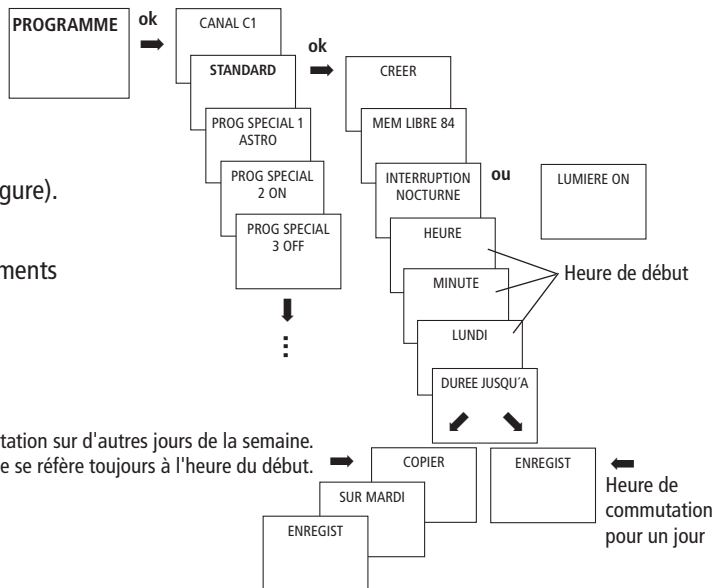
PROGRAMME

ok

CANAL C1

STANDARD

ok

CREER

MEM LIBRE 84

PROG SPECIAL 1 ASTRO

PROG SPECIAL 2 ON

PROG SPECIAL 3 OFF

gure).

ments

INTERRUPTION NOCTURNE

ou

LUMIERE ON

HEURE

MINUTE

Heure de début

LUNDI

DUREE JUSQU'A

tation sur d'autres jours de la semaine.
e se réfère toujours à l'heure du début.

COPIER

ENREGIST

Heure de commutation pour un jour

SUR MARDI

ENREGIST